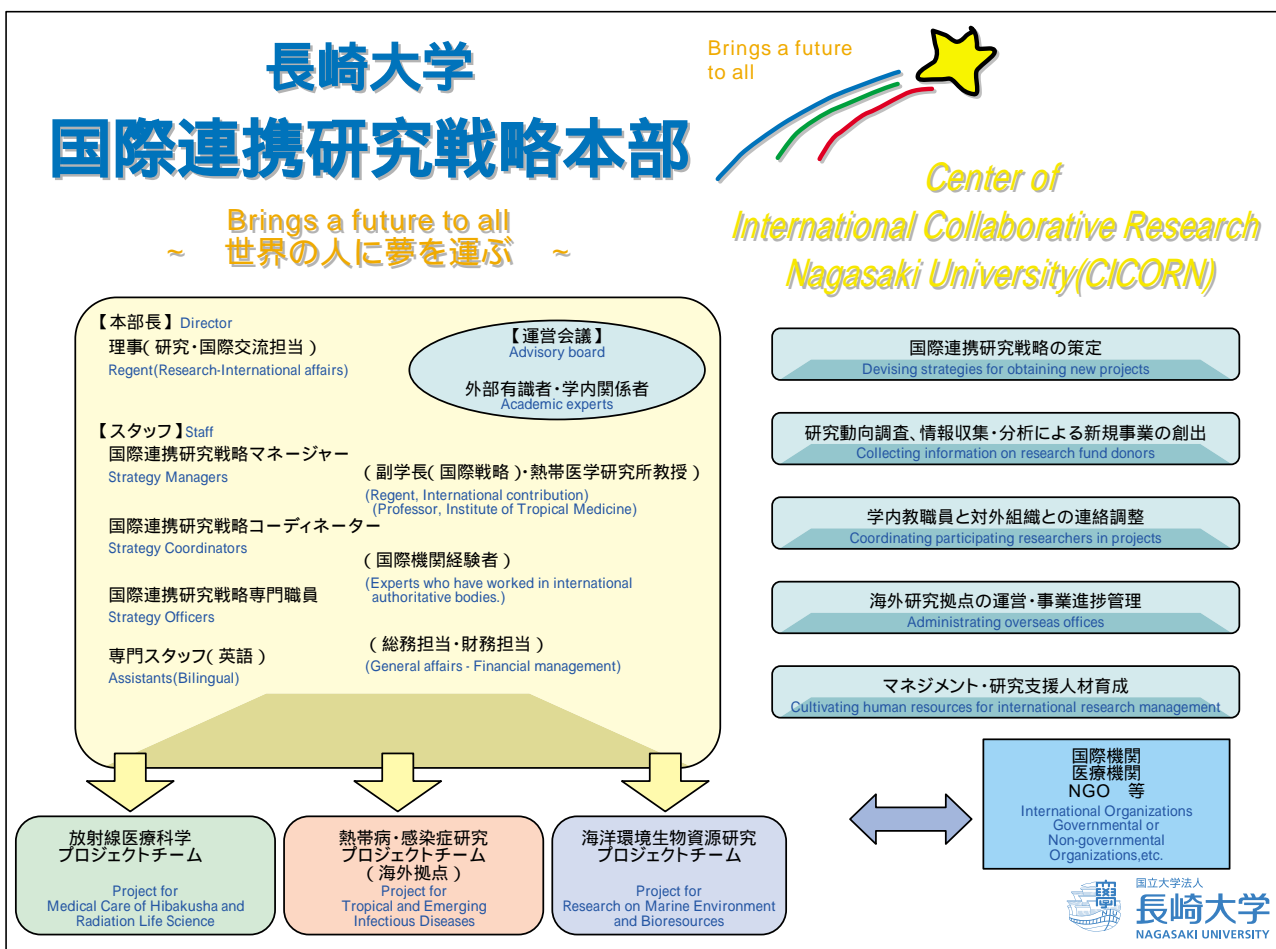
長崎大学
国際連携研究戦略本部

Brings a future to all

Brings a future to all
～ 世界の人に夢を運ぶ ～

Center of
International Collaborative Research
Nagasaki University(CICORN)

【本部長】Director
理事(研究・国際交流担当)
Regent(Research-International affairs)

【運営会議】
Advisory board
外部有識者・学内関係者
Academic experts

【スタッフ】Staff
国際連携研究戦略マネージャー
Strategy Managers
(副学長(国際戦略)・熱帯医学研究所教授)
(Regent, International contribution)
(Professor, Institute of Tropical Medicine)

国際連携研究戦略コーディネーター
Strategy Coordinators
(国際機関経験者)
(Experts who have worked in international authoritative bodies.)

国際連携研究戦略専門職員
Strategy Officers
(総務担当・財務担当)
(General affairs - Financial management)

専門スタッフ(英語)
Assistants(Bilingual)

国際連携研究戦略の策定
Devising strategies for obtaining new projects

研究動向調査、情報収集・分析による新規事業の創出
Collecting information on research fund donors

学内教職員と対外組織との連絡調整
Coordinating participating researchers in projects

海外研究拠点の運営・事業進捗管理
Administrating overseas offices

マネジメント・研究支援人材育成
Cultivating human resources for international research management

国際機関
医療機関
NGO 等
International Organizations
Governmental or
Non-governmental
Organizations,etc.

放射線医療科学
プロジェクトチーム
Project for
Medical Care of Hibakusha and
Radiation Life Science

熱帯病・感染症研究
プロジェクトチーム
(海外拠点)
Project for
Tropical and Emerging
Infectious Diseases

海洋環境生物資源研究
プロジェクトチーム
Project for
Research on Marine Environment
and Bioresources

国立大学法人
長崎大学
NAGASAKI UNIVERSITY